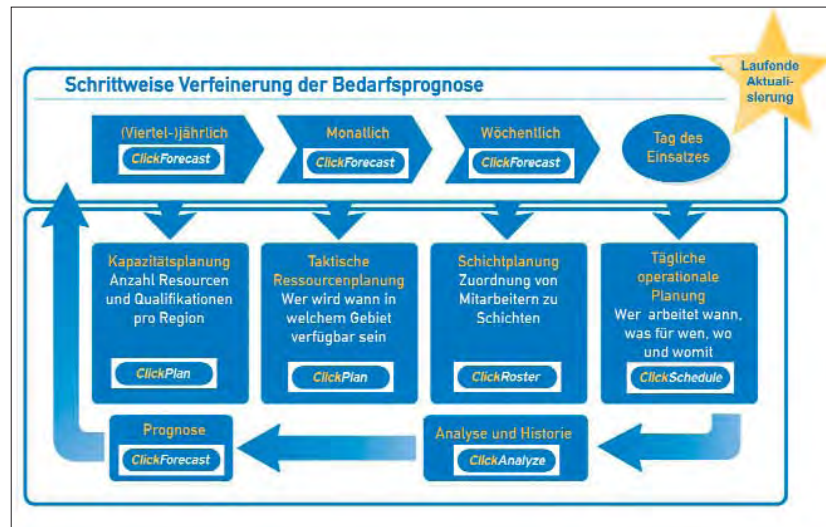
Schrittweise Verfeinerung der Bedarfsprognose

Laufende Aktualisierung

(Viertel-)jährlich
ClickForecast

Monatlich
ClickForecast

Wöchentlich
ClickForecast

Tag des Einsatzes

Kapazitätsplanung
Anzahl Resourcen und Qualifikationen pro Region
ClickPlan

Taktische Ressourcenplanung
Wer wird wann in welchem Gebiet verfügbar sein
ClickPlan

Schichtplanung
Zuordnung von Mitarbeitern zu Schichten
ClickRoster

Tägliche operationale Planung
Wer arbeitet wann, was für wen, wo und womit
ClickSchedule

Prognose
ClickForecast

Analyse und Historie
ClickAnalyze